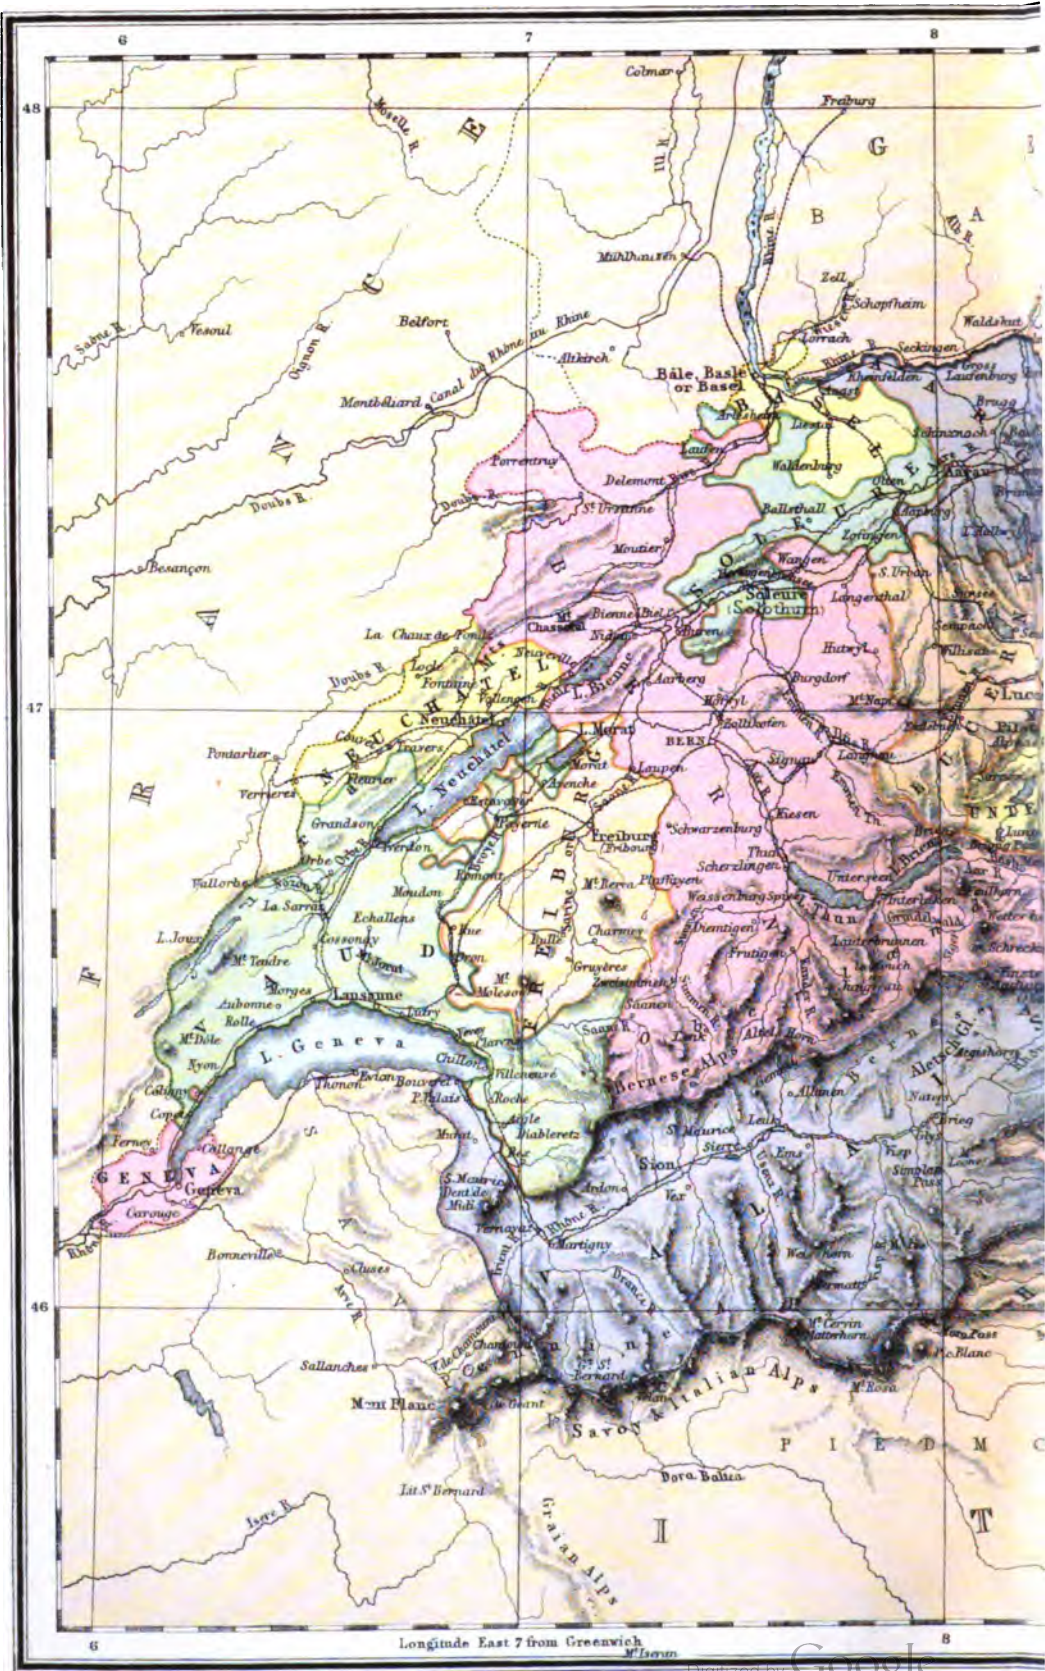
6
7
8
48
47
46
Colmar
Freiburg
G
Moselle R.
E
Ill R.
B
A
Rhine R.
Alb R.
Mühlhausen
Zell
Schopfheim
C
Belfort
Waldshut
Vesoul
Saône R.
Ognon R.
Canal du Rhône au Rhine
Lörrach
Seckingen
Altkirch
Bâle, Basle or Basel
Rheinfelden
Laufenburg
Montbéliard
N
Arlesheim
Liestal
Brugg
Porrentruy
Laufen
Waldenburg
Aarau
Delemont
Doubs R.
Doubs R.
St. Ursanne
Ballsthall
Olten
Zofingen
Besançon
Moutier
Wangen
S. Urban
Soleure (Solothurn)
Langenthal
A
Bienne Biel
La Chaux de Fonds
Chasseral
Nidau
Büren
Neuveville
Huttwyl
Doubs R.
Locle
Fontaine
Valengin
L. Bienne
Aarberg
Burgdorf
Neuchâtel
Mt. Napf
Couvet
Travers
Murat
Hettyl
Pontarlier
Morat
BERN
Laupen
Langnau
Signau
Fleurier
L. Neuchâtel
Avenche
Verrières
R
Estavayer
Payerne
Freiburg (Fribourg)
Schwarzenburg
Kiesen
Grandson
Yverdon
Orbe
Romont
Thun
Scherzlingen
Mt. Berra
Plaffeyen
Vallorbe
Moudon
La Sarraz
Echallens
Wassenburg Spiez
Thun
Interlaken
Cossonay
Rue
Charmey
Diemtigen
Lauterbrunnen
L. Joux
Mt. Tendre
Oron
Bulle
Frutigen
Morges
Lausanne
Gruyères
Mt. Moleson
Jungfrau
Aubonne
Rolle
Lutry
Saanen
Mt. Dôle
Vevey
Clarens
Nyon
L. Geneva
Chillon
Bernese Alps
Coligny
Thonon
Evian
Bouveret
Villeneuve
Altels
Aletsch Gl.
Coppet
St. Gingolph
Roche
Aigle
Natur
Ferney
Mont
Diablerets
Leuk
Brieg
Collonge
GENEVA
Geneva
Bex
St. Maurice
Sierre
Ems
Simplon Pass
Sion
Carouge
S. Maurice
Dent de Midi
Ardon
Rhône R.
Vex
Rhône R.
Martigny
Bonneville
Cluses
Weiss Horn
Arve R.
Zermatt
Sallanches
Chamonix
Mt. Cervin
Matterhorn
Mt. St. Bernard
Mont Blanc
Géant
Savoy
Italian Alps
Mt. Rosa
P I E D M O
Dora Baltea
Lit. St. Bernard
Isère R.
Graian Alps
I
T
6
Longitude East 7 from Greenwich
8
Mt. Iseran